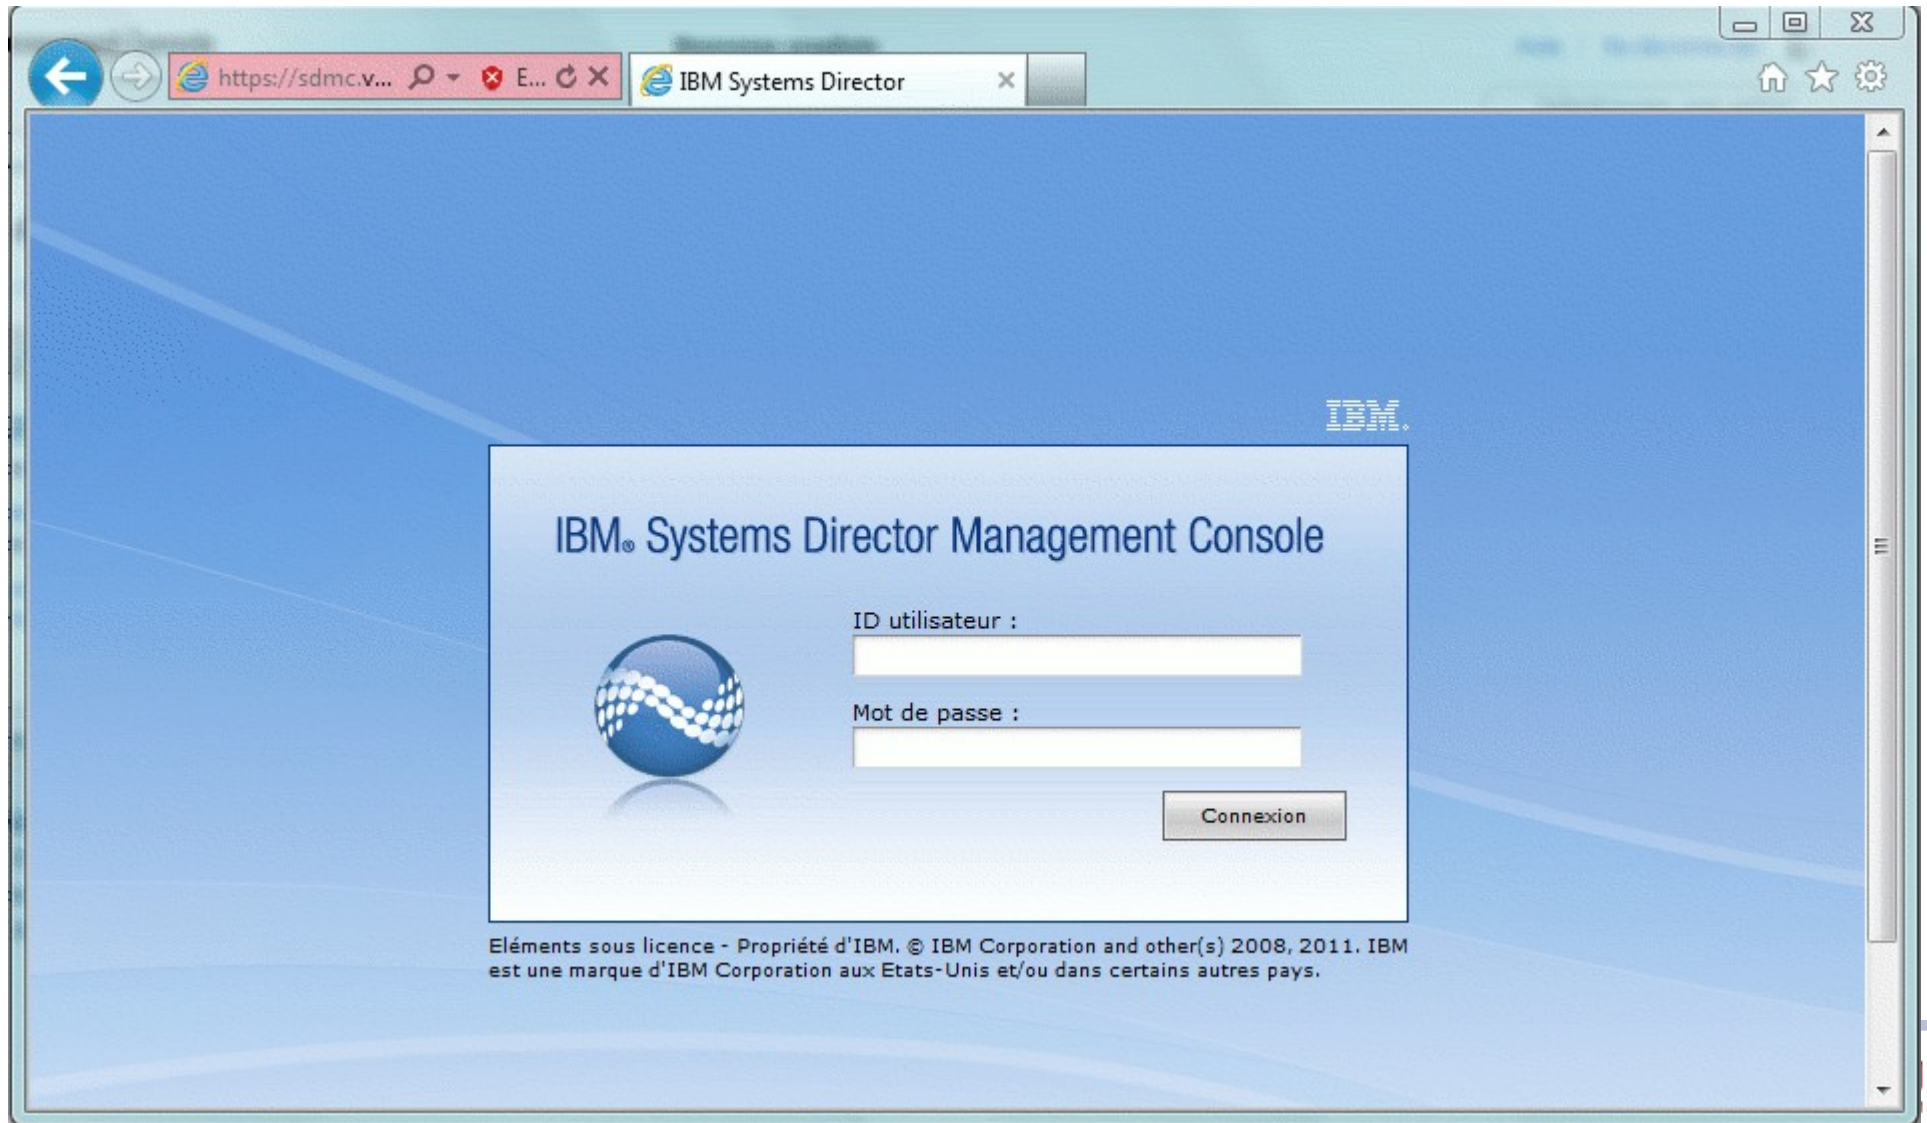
https://sdmc.v... E...

IBM Systems Director

IBM.

IBM® Systems Director Management Console

ID utilisateur :

Mot de passe :

Connexion

Eléments sous licence - Propriété d'IBM. © IBM Corporation and other(s) 2008, 2011. IBM est une marque d'IBM Corporation aux Etats-Unis et/ou dans certains autres pays.